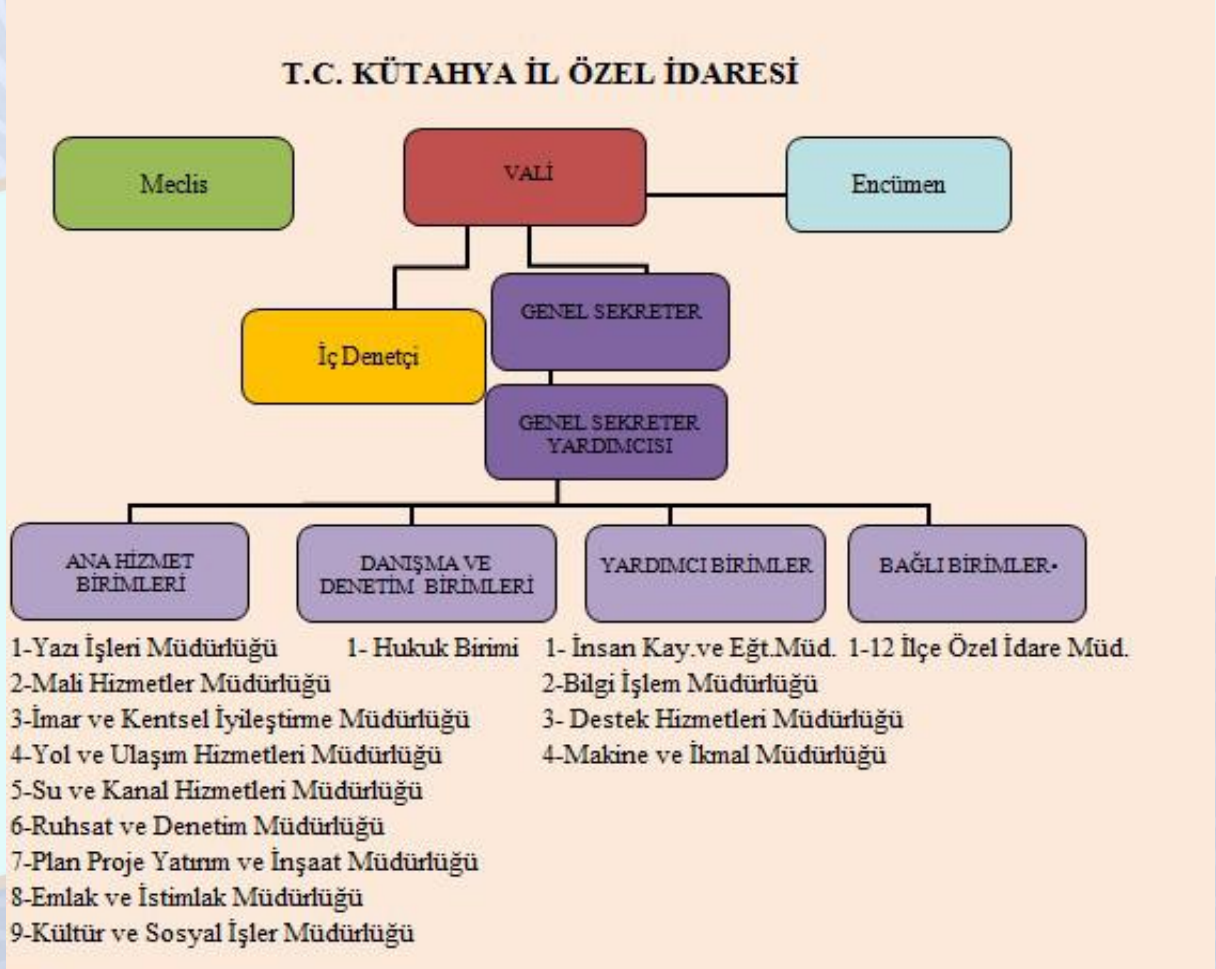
T.C. KÜTAHYA İL ÖZEL İDARESİ

Meclis

VALİ

Encümen

İç Denetçi

GENEL SEKRETER

GENEL SEKRETER YARDIMCISI

ANA HİZMET BİRİMLERİ

DANIŞMA VE DENETİM BİRİMLERİ

YARDIMCI BİRİMLER

BAĞLI BİRİMLER

1-Yazı İşleri Müdürlüğü
2-Mali Hizmetler Müdürlüğü
3-İmar ve Kentsel İyileştirme Müdürlüğü
4-Yol ve Ulaşım Hizmetleri Müdürlüğü
5-Su ve Kanal Hizmetleri Müdürlüğü
6-Ruhsat ve Denetim Müdürlüğü
7-Plan Proje Yatırım ve İnşaat Müdürlüğü
8-Emlak ve İstimlak Müdürlüğü
9-Kültür ve Sosyal İşler Müdürlüğü

1- Hukuk Birimi

1- İnsan Kay.ve Eğt.Müd.
2-Bilgi İşlem Müdürlüğü
3- Destek Hizmetleri Müdürlüğü
4-Makine ve İkmal Müdürlüğü

1-12 İlçe Özel İdare Müd.